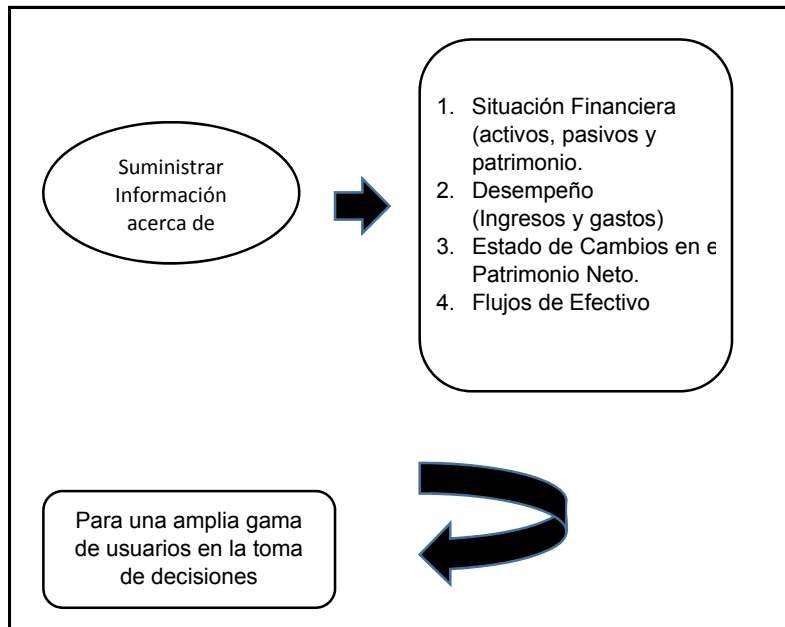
Suministrar Información acerca de

1. Situación Financiera (activos, pasivos y patrimonio.
2. Desempeño (Ingresos y gastos)
3. Estado de Cambios en e Patrimonio Neto.
4. Flujos de Efectivo

Para una amplia gama de usuarios en la toma de decisiones